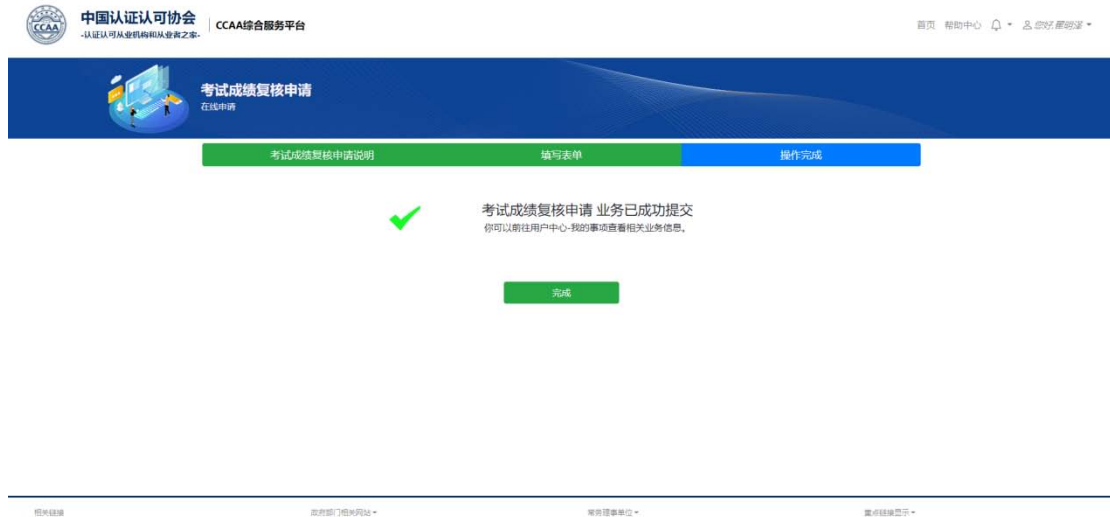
CCAA

中国认证认可协会
-认证认可从业机构和从业者之家-

CCAA综合服务平台

首页 帮助中心 您好,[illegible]

考试成绩复核申请
在线申请

考试成绩复核申请说明
填写表单
操作完成

考试成绩复核申请 业务已成功提交
你可以前往用户中心-我的事项查看相关业务信息。

完成

相关链接
政府部门相关网站
常务理事单位
重点链接显示